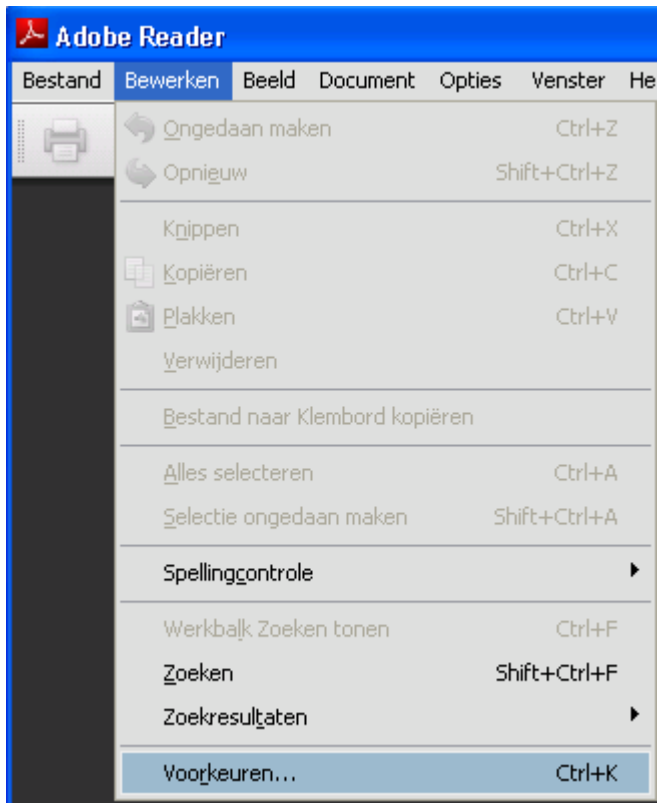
Adobe Reader

Bestand Bewerken Beeld Document Opties Venster He

Ongedaan maken Ctrl+Z
Opnieuw Shift+Ctrl+Z

Knippen Ctrl+X
Kopiëren Ctrl+C
Plakken Ctrl+V
Verwijderen

Bestand naar Klembord kopiëren

Alles selecteren Ctrl+A
Selectie ongedaan maken Shift+Ctrl+A

Spellingcontrole

Werkbalk Zoeken tonen Ctrl+F
Zoeken Shift+Ctrl+F
Zoekresultaten

Voorkeuren... Ctrl+K